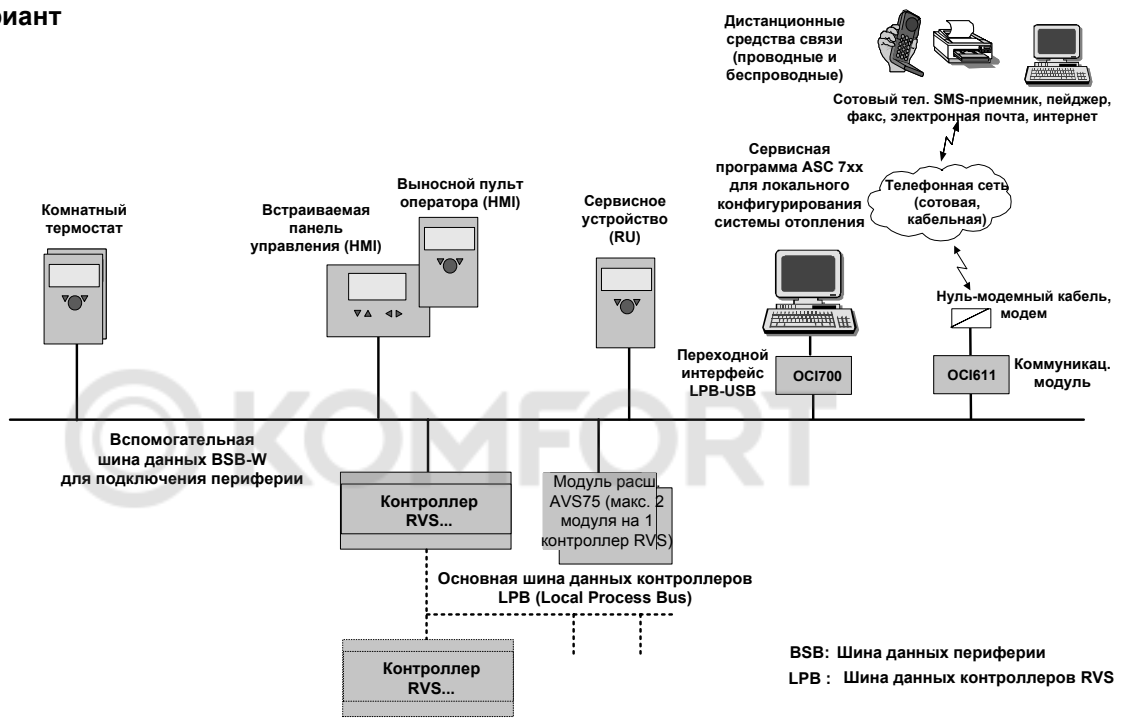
риант

Дистанционные средства связи (проводные и беспроводные)

Сотовый тел. SMS-приемник, пейджер, факс, электронная почта, интернет

Комнатный термостат

Встраиваемая панель управления (HMI)

Выносной пульт оператора (HMI)

Сервисное устройство (RU)

Сервисная программа ASC 7xx для локального конфигурирования системы отопления

Телефонная сеть (сотовая, кабельная)

Нуль-модемный кабель, модем

Переходной интерфейс LPB-USB

OCI700

OCI611

Коммуникац. модуль

KOMFORT

Вспомогательная шина данных BSB-W для подключения периферии

Контроллер RVS...

Модуль расш. AVS75 (макс. 2 модуля на 1 контроллер RVS)

Основная шина данных контроллеров LPB (Local Process Bus)

Контроллер RVS...

BSB: Шина данных периферии
LPB : Шина данных контроллеров RVS